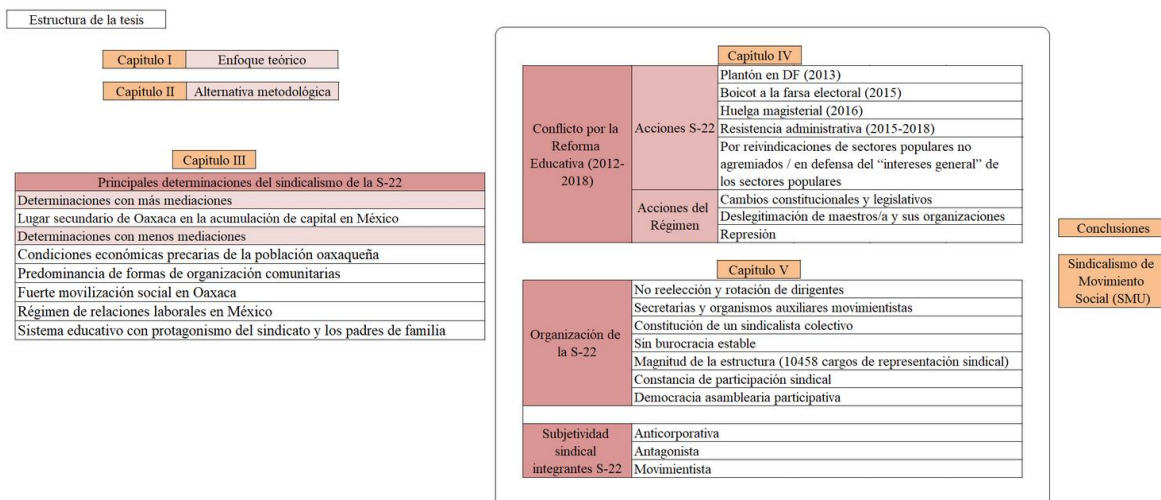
Estructura de la tesis

| Capítulo I | Enfoque teórico |
|---|---|

| Capítulo II | Alternativa metodológica |
|---|---|

Capítulo III

| Principales determinaciones del sindicalismo de la S-22 |
|---|
| Determinaciones con más mediaciones |
| Lugar secundario de Oaxaca en la acumulación de capital en México |
| Determinaciones con menos mediaciones |
| Condiciones económicas precarias de la población oaxaqueña |
| Predominancia de formas de organización comunitarias |
| Fuerte movilización social en Oaxaca |
| Régimen de relaciones laborales en México |
| Sistema educativo con protagonismo del sindicato y los padres de familia |

Capítulo IV

| Conflicto por la Reforma Educativa (2012-2018) | Acciones S-22 | Plantón en DF (2013) |
|---|---|---|
| | | Boicot a la farsa electoral (2015) |
| | | Huelga magisterial (2016) |
| | | Resistencia administrativa (2015-2018) |
| | | Por reivindicaciones de sectores populares no agremiados / en defensa del "intereses general" de los sectores populares |
| | Acciones del Régimen | Cambios constitucionales y legislativos |
| | | Deslegitimación de maestros/a y sus organizaciones |
| | | Represión |

Capítulo V

| Organización de la S-22 | No reelección y rotación de dirigentes |
|---|---|
| | Secretarias y organismos auxiliares movimientistas |
| | Constitución de un sindicalista colectivo |
| | Sin burocracia estable |
| | Magnitud de la estructura (10458 cargos de representación sindical) |
| | Constancia de participación sindical |
| | Democracia asamblearia participativa |
| Subjetividad sindical integrantes S-22 | Anticorporativa |
| | Antagonista |
| | Movimientista |

Conclusiones

Sindicalismo de Movimiento Social (SMU)